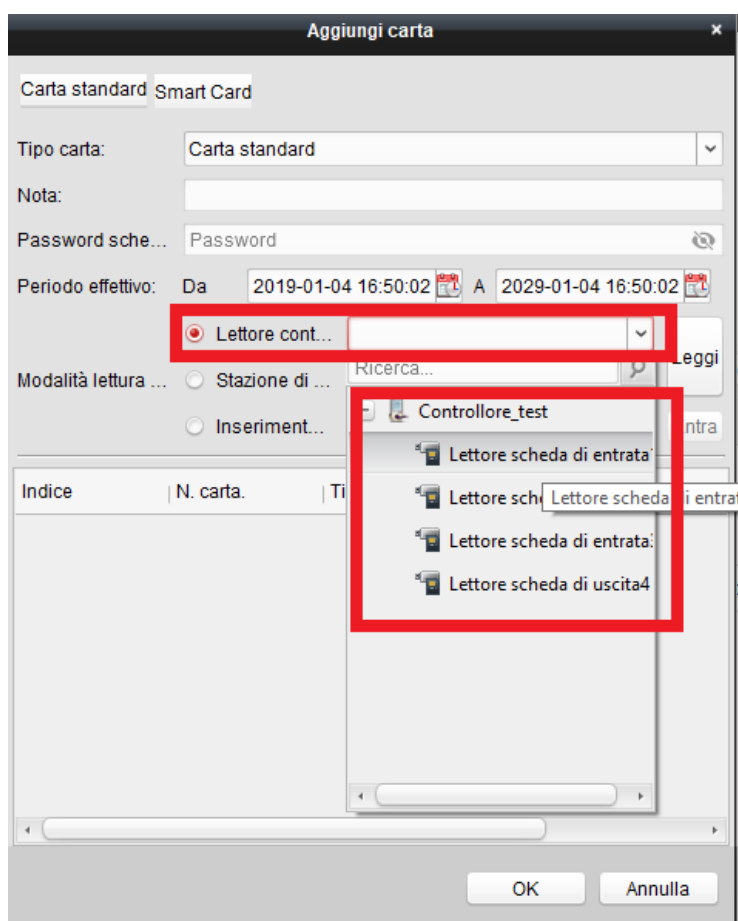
Aggiungi carta

×

Carta standard | Smart Card

Tipo carta: Carta standard

Nota:

Password sche... Password

Periodo effettivo: Da 2019-01-04 16:50:02 A 2029-01-04 16:50:02

Modalità lettura ...

Lettore cont...

Stazione di ...

Inserimento...

Ricerca...

Leggi

ntra

Controllore_test

Lettore scheda di entrata

Lettore sche

Lettore scheda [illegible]i entrat

Lettore scheda di entrata

Lettore scheda di uscita4

Indice | N. carta. | Ti

OK

Annulla